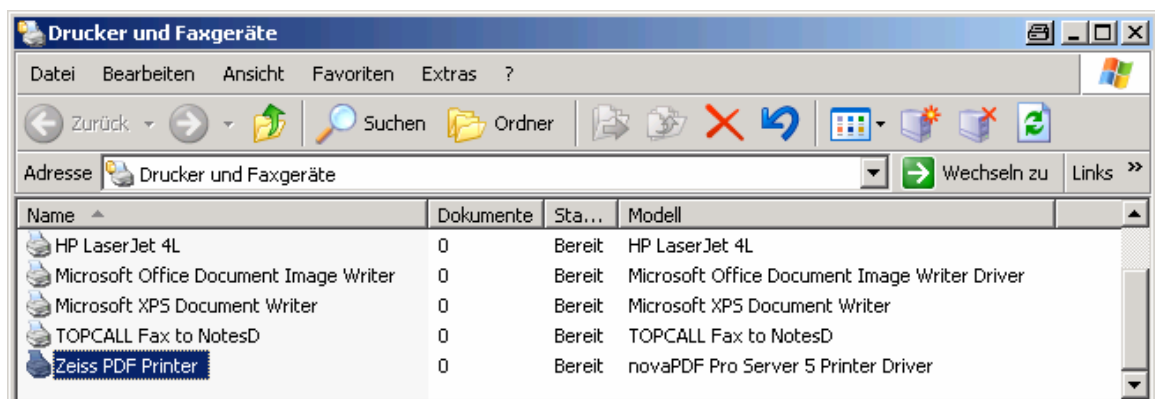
Drucker und Faxgeräte

Datei Bearbeiten Ansicht Favoriten Extras ?

Zurück Suchen Ordner

Adresse Drucker und Faxgeräte Wechseln zu Links »

| Name | Dokumente | Sta... | Modell |
|---|---|---|---|
| HP LaserJet 4L | 0 | Bereit | HP LaserJet 4L |
| Microsoft Office Document Image Writer | 0 | Bereit | Microsoft Office Document Image Writer Driver |
| Microsoft XPS Document Writer | 0 | Bereit | Microsoft XPS Document Writer |
| TOPCALL Fax to NotesD | 0 | Bereit | TOPCALL Fax to NotesD |
| Zeiss PDF Printer | 0 | Bereit | novaPDF Pro Server 5 Printer Driver |